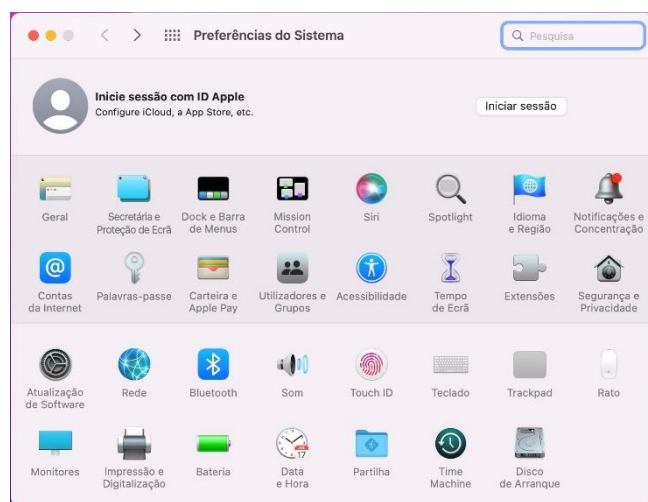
Preferências do Sistema

Pesquisa

Inicie sessão com ID Apple
Configure iCloud, a App Store, etc.

Iniciar sessão

Geral
Secretária e Proteção de Ecrã
Dock e Barra de Menus
Mission Control
Siri
Spotlight
Idioma e Região
Notificações e Concentração

Contas da Internet
Palavras-passe
Carteira e Apple Pay
Utilizadores e Grupos
Acessibilidade
Tempo de Ecrã
Extensões
Segurança e Privacidade

Atualização de Software
Rede
Bluetooth
Som
Touch ID
Teclado
Trackpad
Rato

Monitores
Impressão e Digitalização
Bateria
17
Data e Hora
Partilha
Time Machine
Disco de Arranque